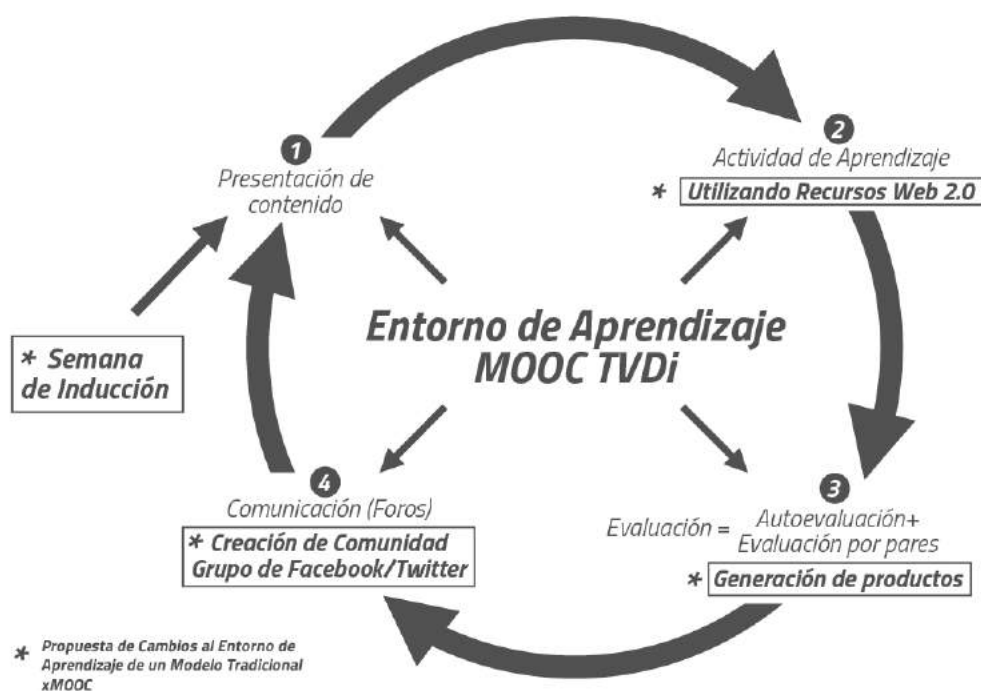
1
Presentación de contenido

2
Actividad de Aprendizaje
* Utilizando Recursos Web 2.0

* Semana de Inducción

Entorno de Aprendizaje MOOC TVDi

4
Comunicación (Foros)
* Creación de Comunidad Grupo de Facebook/Twitter

3
Evaluación = Autoevaluación+ Evaluación por pares
* Generación de productos

* Propuesta de Cambios al Entorno de Aprendizaje de un Modelo Tradicional xMOOC